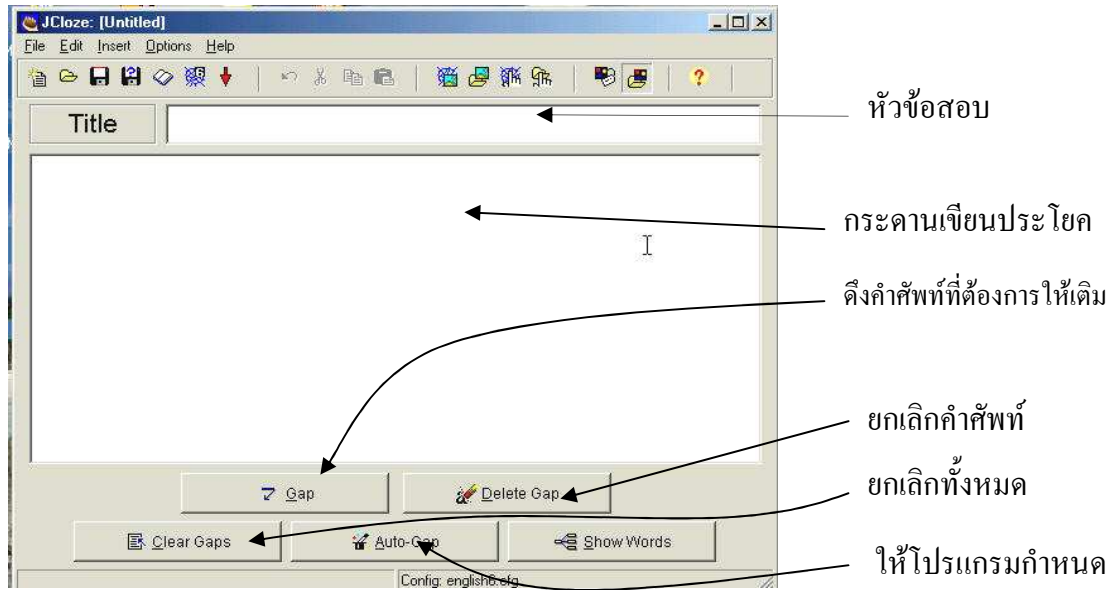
JCloze: [Untitled]

File Edit Insert Options Help

Title

หัวข้อสอบ

กระดานเขียนประโยค

ดึงคำศัพท์ที่ต้องการให้เติม

ยกเลิกคำศัพท์

ยกเลิกทั้งหมด

ให้โปรแกรมกำหนด

Gap

Delete Gap

Clear Gaps

Auto-Gap

Show Words

Config: english6.cfg